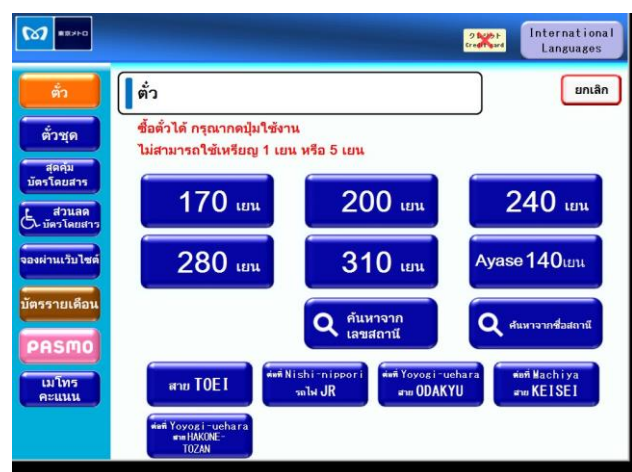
東京メトロ

クレジット Credit card

International Languages

ตั๋ว

ตั๋วชุด

สุดคุ้ม บัตรโดยสาร

สวนลด บัตรโดยสาร

จองผ่านเว็บไซต์

บัตรรายเดือน

PASMO

เมโทร คะแนน

ตั๋ว

ยกเลิก

ซื้อตั๋วได้ กรุณากดปุ่มใช้งาน

ไม่สามารถใช้เหรียญ 1 เยน หรือ 5 เยน

170 เยน

200 เยน

240 เยน

280 เยน

310 เยน

Ayase 140เยน

ค้นหาจาก เลขสถานี

ค้นหาจากชื่อสถานี

สาย TOEI

ต่อที่ Nishi-nippori รถไฟ JR

ต่อที่ Yoyogi-uehara สาย ODAKYU

ต่อที่ Machiya สาย KEISEI

ต่อที่ Yoyogi-uehara สาย HAKONE-TOZAN